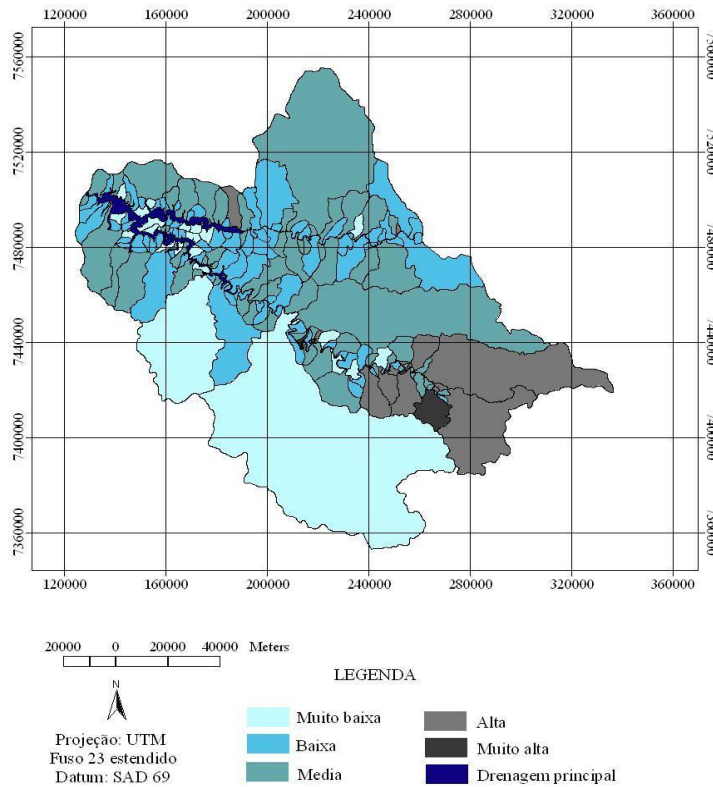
120000 160000 200000 240000 280000 320000 360000

7560000
7520000
7480000
7440000
7400000
7360000

7560000
7520000
7480000
7440000
7400000
7360000

120000 160000 200000 240000 280000 320000 360000

20000 0 20000 40000 Meters

LEGENDA

N

Projeção: UTM
Fuso 23 estendido
Datum: SAD 69

Muito baixa
Baixa
Media
Alta
Muito alta
Drenagem principal